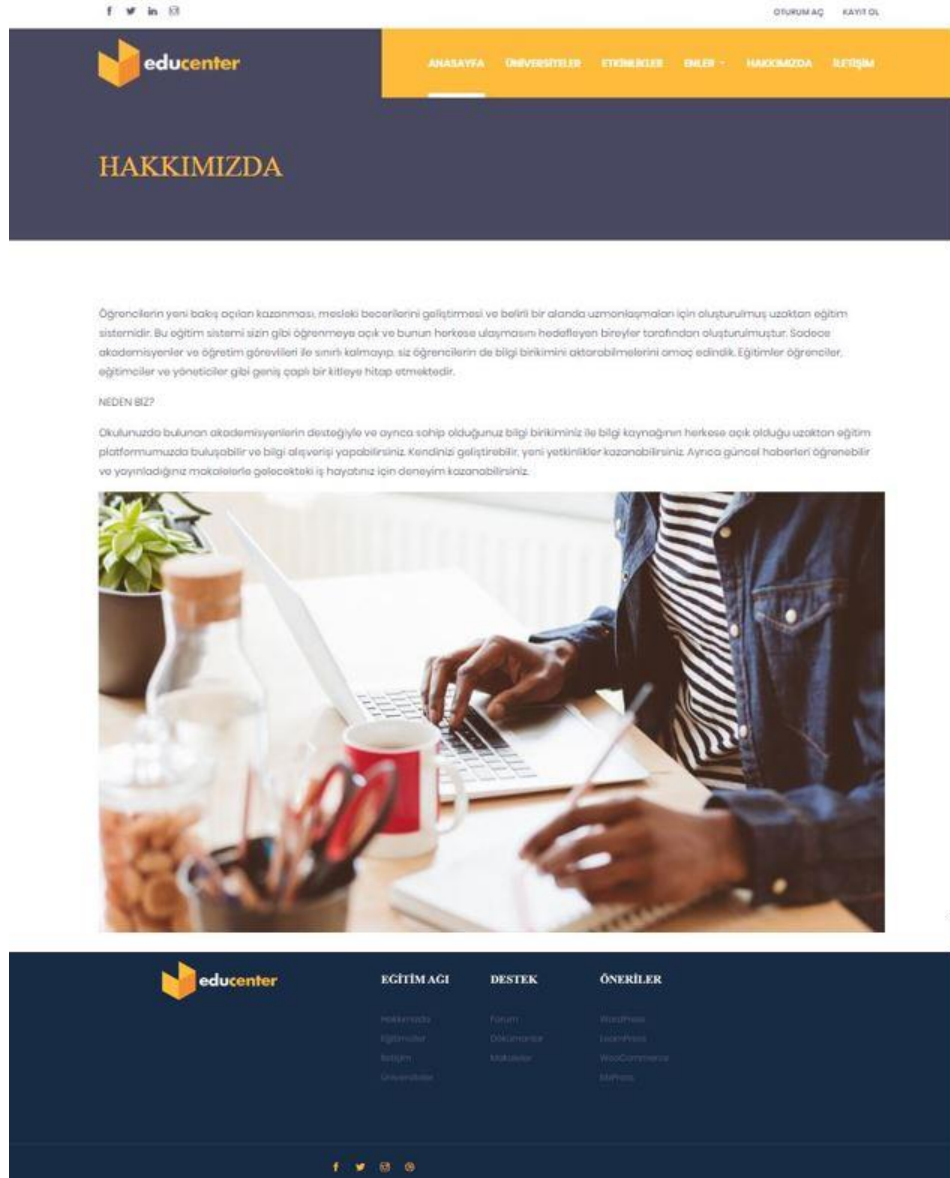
OTURUM AÇ KAYIT OL

educenter

ANASAYFA ÜNİVERSİTELER ETKİNLİKLER EN'LER HAKKIMIZDA İLETİŞİM

HAKKIMIZDA

Öğrencilerin yeni bakış açıları kazanması, mesleki becerilerini geliştirmesi ve belirli bir alanda uzmanlaşmaları için oluşturulmuş uzaktan eğitim sistemidir. Bu eğitim sistemi sizin gibi öğrenmeye açık ve bunun herkese ulaşmasını hedefleyen bireyler tarafından oluşturulmuştur. Sadece akademisyenler ve öğretim görevlileri ile sınırlı kalmayıp, siz öğrencilerin de bilgi birikimini aktarabilmelerini amaç edindik. Eğitimler öğrenciler, eğitimciler ve yöneticiler gibi geniş çaplı bir kitleye hitap etmektedir.

NEDEN BİZ?

Okulunuzda bulunan akademisyenlerin desteğiyle ve ayrıca sahip olduğunuz bilgi birikiminiz ile bilgi kaynağının herkese açık olduğu uzaktan eğitim platformumuzda buluşabilir ve bilgi alışverişi yapabilirsiniz. Kendinizi geliştirebilir, yeni yetkinlikler kazanabilirsiniz. Ayrıca güncel haberleri öğrenebilir ve yayınladığınız makalelerle gelecekteki iş hayatınız için deneyim kazanabilirsiniz.

educenter

EĞİTİM AĞI
Hakkımızda
Eğitmenler
İletişim
Üniversiteler

DESTEK
Forum
Dökümanlar
Makaleler

ÖNERİLER
WordPress
LearnPress
WooCommerce
bbPress